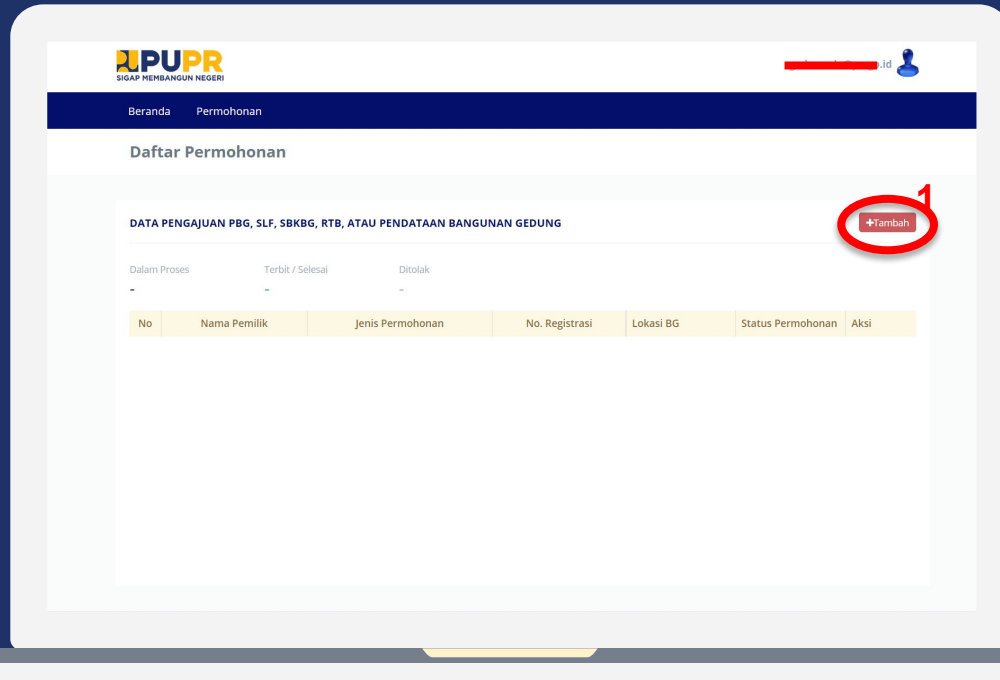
PUPR
SIGAP MEMBANGUN NEGERI

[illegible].id

Beranda Permohonan

Daftar Permohonan

DATA PENGAJUAN PBG, SLF, SBKBG, RTB, ATAU PENDATAAN BANGUNAN GEDUNG

1

+Tambah

Dalam Proses
-

Terbit / Selesai
-

Ditolak
-

| No | Nama Pemilik | Jenis Permohonan | No. Registrasi | Lokasi BG | Status Permohonan | Aksi |
|---|---|---|---|---|---|---|